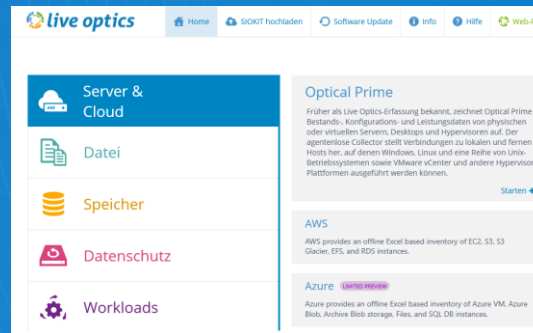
live optics

Home
SIOKIT hochladen
Software Update
Info
Hilfe
Web-

Server & Cloud

Datei

Speicher

Datenschutz

Workloads

Optical Prime

Früher als Live Optics-Erfassung bekannt, zeichnet Optical Prime Bestands-, Konfigurations- und Leistungsdaten von physischen oder virtuellen Servern, Desktops und Hypervisoren auf. Der agentenlose Collector stellt Verbindungen zu lokalen und fernen Hosts her, auf denen Windows, Linux und eine Reihe von Unix-Betriebssystemen sowie VMware vCenter und andere Hypervisor Plattformen ausgeführt werden können.

Starten

AWS

AWS provides an offline Excel based inventory of EC2, S3, S3 Glacier, EFS, and RDS instances.

Azure LIMITED PREVIEW

Azure provides an offline Excel based inventory of Azure VM, Azure Blob, Archive Blob storage, Files, and SQL DB instances.